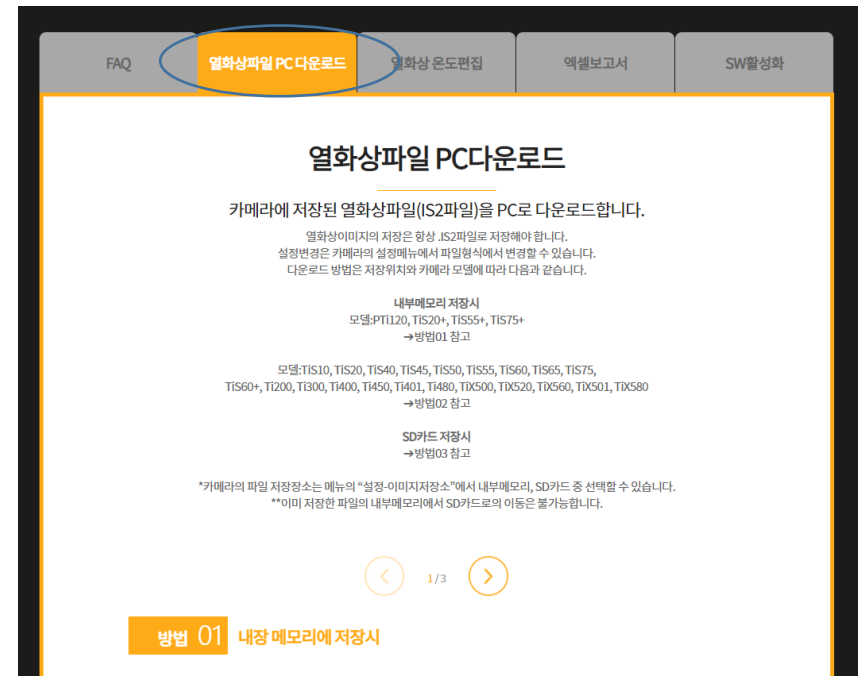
FAQ | 열화상파일 PC 다운로드 | 열화상 온도편집 | 엑셀보고서 | SW활성화

열화상파일 PC다운로드

카메라에 저장된 열화상파일(IS2파일)을 PC로 다운로드합니다.

열화상이미지의 저장은 항상 .IS2파일로 저장해야 합니다.
설정변경은 카메라의 설정메뉴에서 파일형식에서 변경할 수 있습니다.
다운로드 방법은 저장위치와 카메라 모델에 따라 다음과 같습니다.

내부메모리 저장시
모델:PTi120, TiS20+, TiS55+, TiS75+
➔방법01 참고

모델:TiS10, TiS20, TiS40, TiS45, TiS50, TiS55, TiS60, TiS65, TiS75, TiS60+, Ti200, Ti300, Ti400, Ti450, TiS401, Ti480, TiX500, TiX520, TiX560, TiX501, TiX580
➔방법02 참고

SD카드 저장시
➔방법03 참고

*카메라의 파일 저장장소는 메뉴의 "설정-이미지저장소"에서 내부메모리, SD카드 중 선택할 수 있습니다.
**이미 저장한 파일의 내부메모리에서 SD카드로의 이동은 불가능합니다.

1/3

방법 01 내장 메모리에 저장시